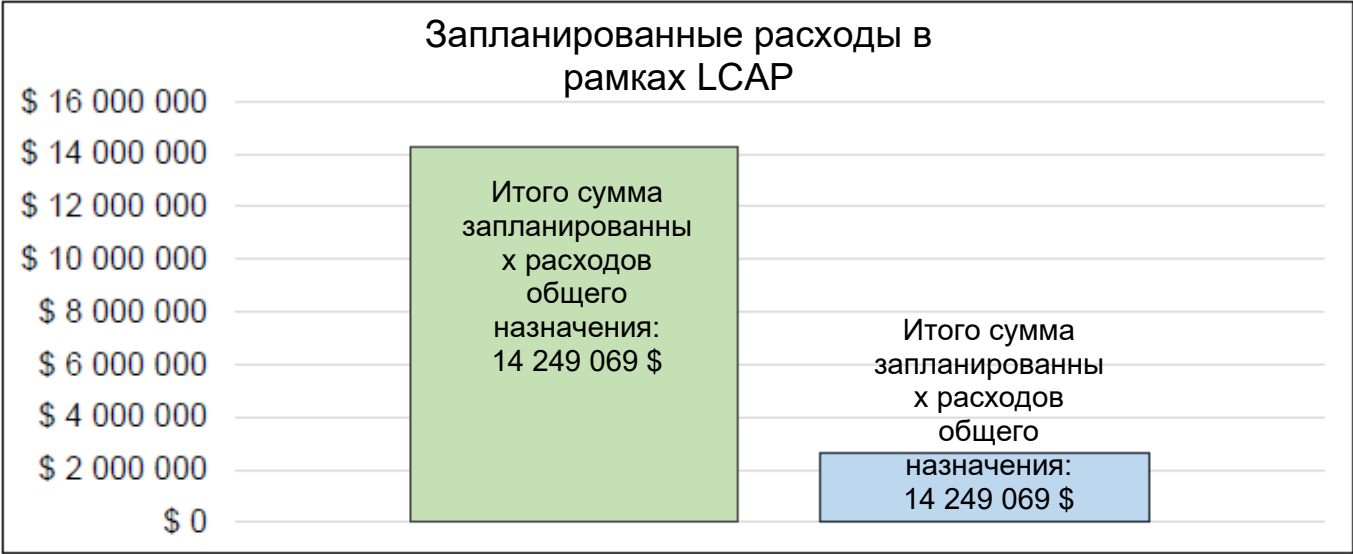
Запланированные расходы в рамках LCAP

$ 16 000 000
$ 14 000 000
$ 12 000 000
$ 10 000 000
$ 8 000 000
$ 6 000 000
$ 4 000 000
$ 2 000 000
$ 0

Итого сумма запланированных расходов общего назначения: 14 249 069 $

Итого сумма запланированных расходов общего назначения: 14 249 069 $